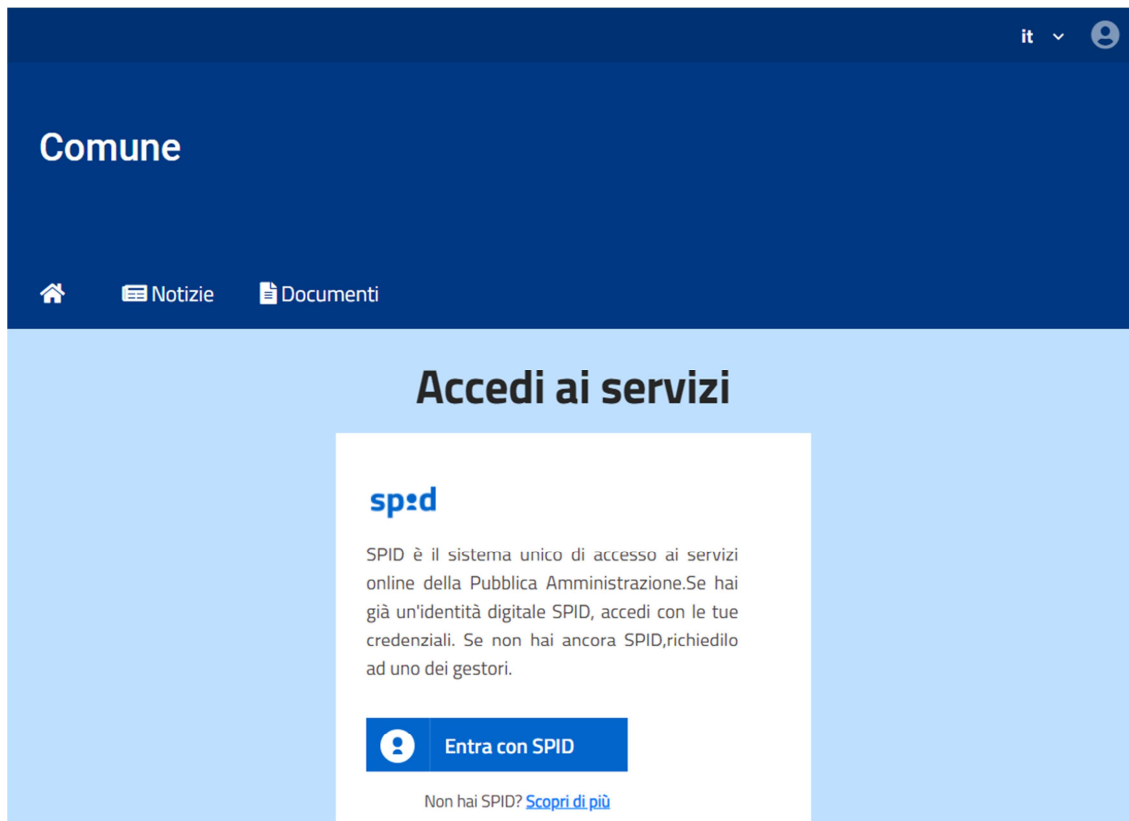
it

Comune

Notizie Documenti

Accedi ai servizi

spid

SPID è il sistema unico di accesso ai servizi online della Pubblica Amministrazione.Se hai già un'identità digitale SPID, accedi con le tue credenziali. Se non hai ancora SPID,richiedilo ad uno dei gestori.

Entra con SPID

Non hai SPID? Scopri di più